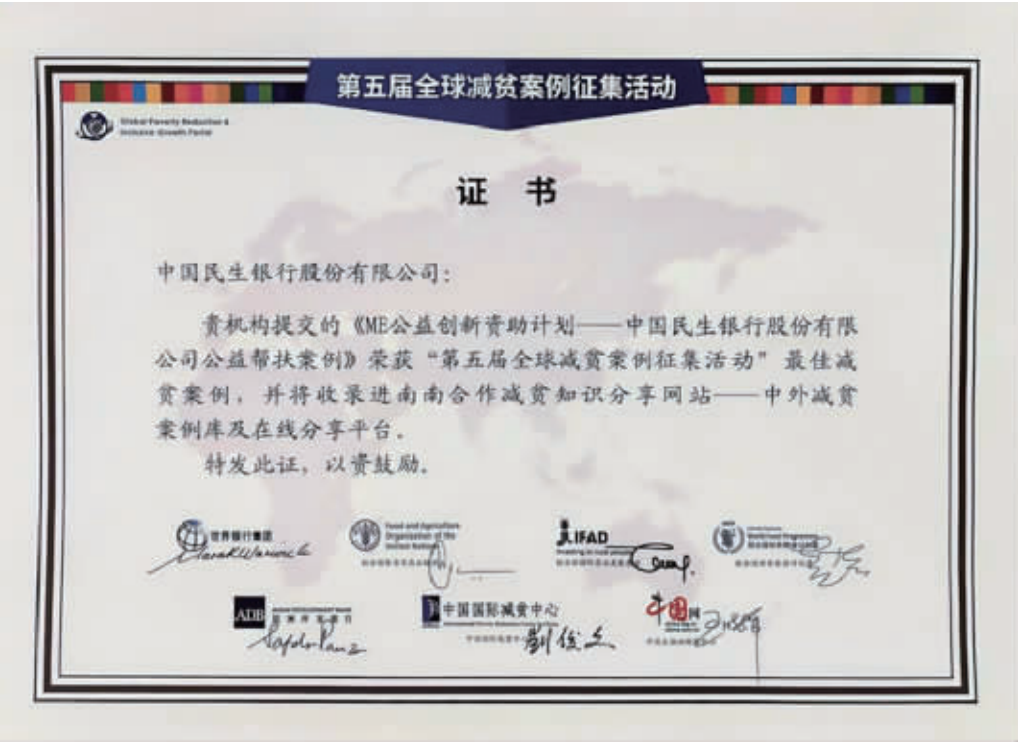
第五届全球减贫案例征集活动

Global Poverty Reduction & Inclusive Growth Portal

证 书

中国民生银行股份有限公司:

贵机构提交的《ME公益创新资助计划——中国民生银行股份有限公司公益帮扶案例》荣获"第五届全球减贫案例征集活动"最佳减贫案例，并将收录进南南合作减贫知识分享网站——中外减贫案例库及在线分享平台。

特发此证，以资鼓励。

世界银行集团

Food and Agriculture Organization of the United Nations

IFAD

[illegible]

ADB 亚洲开发银行

中国国际减贫中心

中国网

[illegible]